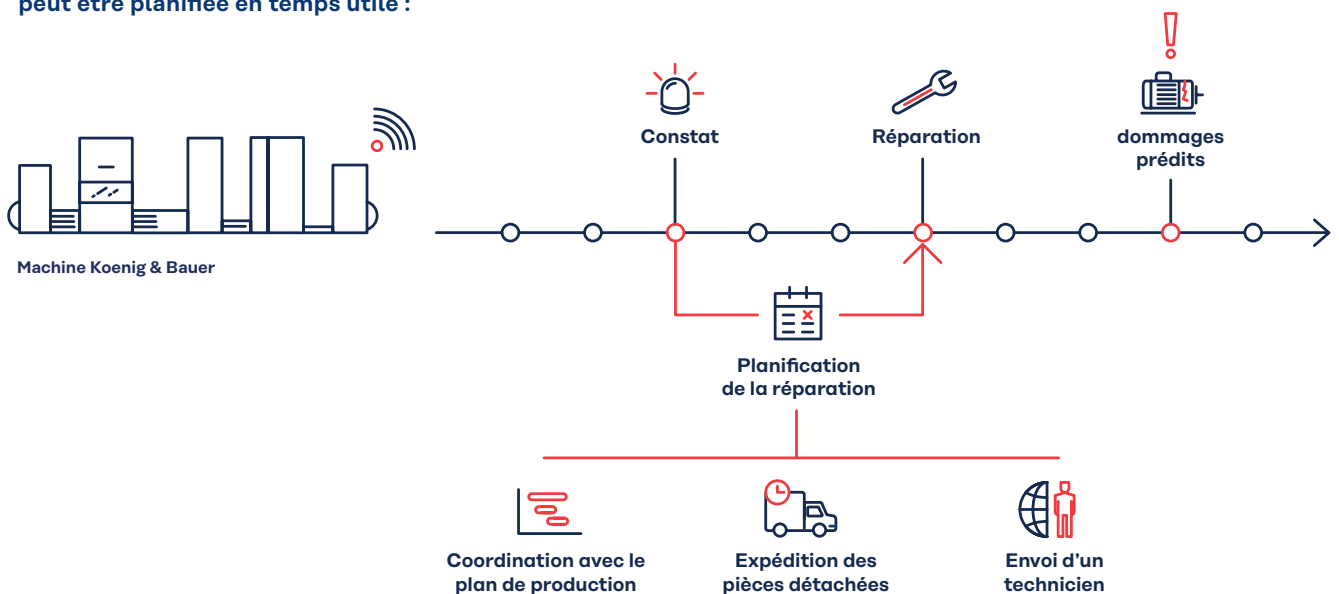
peut être planifiée en temps utile :

Machine Koenig & Bauer

Constat

Réparation

dommages prédits

Planification de la réparation

Coordination avec le plan de production

Expédition des pièces détachées

Envoi d'un technicien